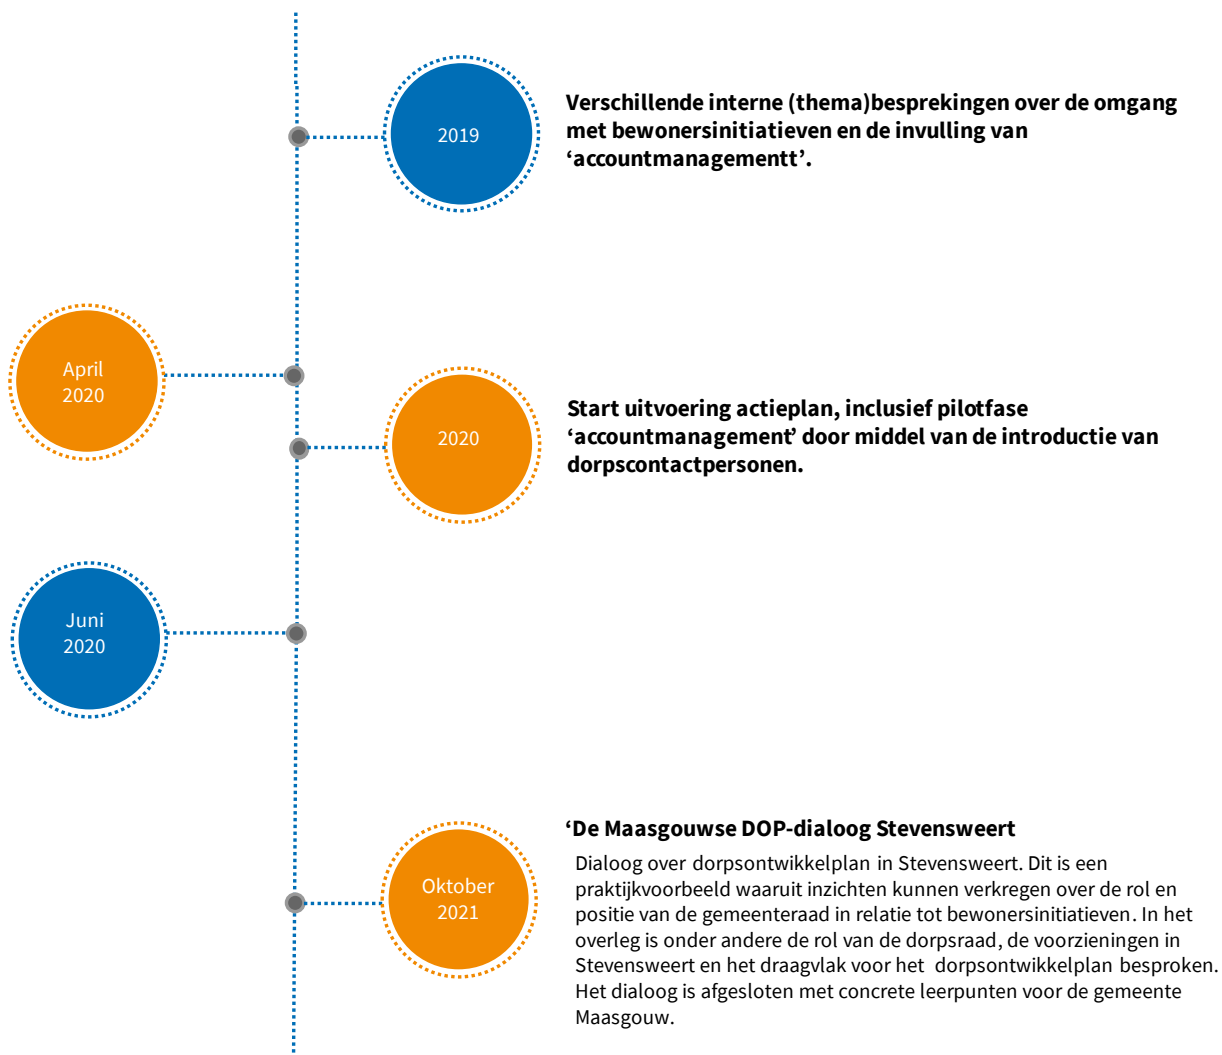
2019

Verschillende interne (thema)besprekingen over de omgang met bewonersinitiatieven en de invulling van ‘accountmanagementt’.

April 2020

2020

Start uitvoering actieplan, inclusief pilotfase ‘accountmanagement’ door middel van de introductie van dorpscontactpersonen.

Juni 2020

Oktober 2021

‘De Maasgouwse DOP-dialoog Stevensweert

Dialoog over dorpsontwikkelplan in Stevensweert. Dit is een praktijkvoorbeeld waaruit inzichten kunnen verkregen over de rol en positie van de gemeenteraad in relatie tot bewonersinitiatieven. In het overleg is onder andere de rol van de dorpsraad, de voorzieningen in Stevensweert en het draagvlak voor het dorpsontwikkelplan besproken. Het dialoog is afgesloten met concrete leerpunten voor de gemeente Maasgouw.